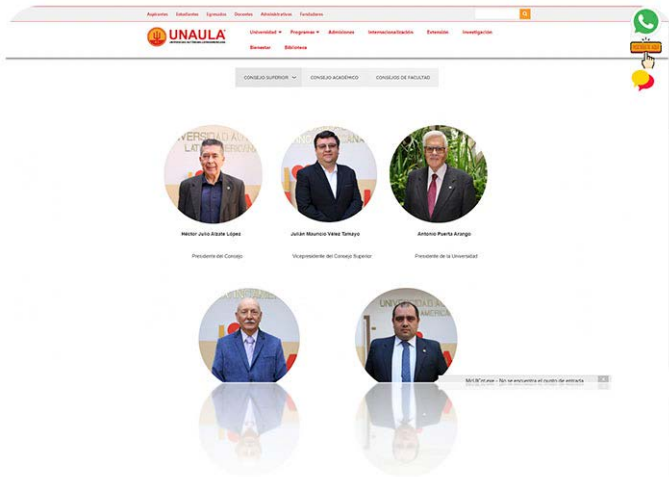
Aspirantes Estudiantes Egresados Docentes Administrativos Fundadores

UNAULA

Universidad ▾ Programas ▾ Admisiones Internacionalización Extensión Investigación

Bienestar Biblioteca

CONSEJO SUPERIOR CONSEJO ACADÉMICO CONSEJOS DE FACULTAD

Héctor Julio Alzate López

Presidente del Consejo

Julián Mauricio Vélez Tamayo

Vicepresidente del Consejo Superior

Antonio Puerta Arango

Presidente de la Universidad

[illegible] – No se encuentra el punto de entrada